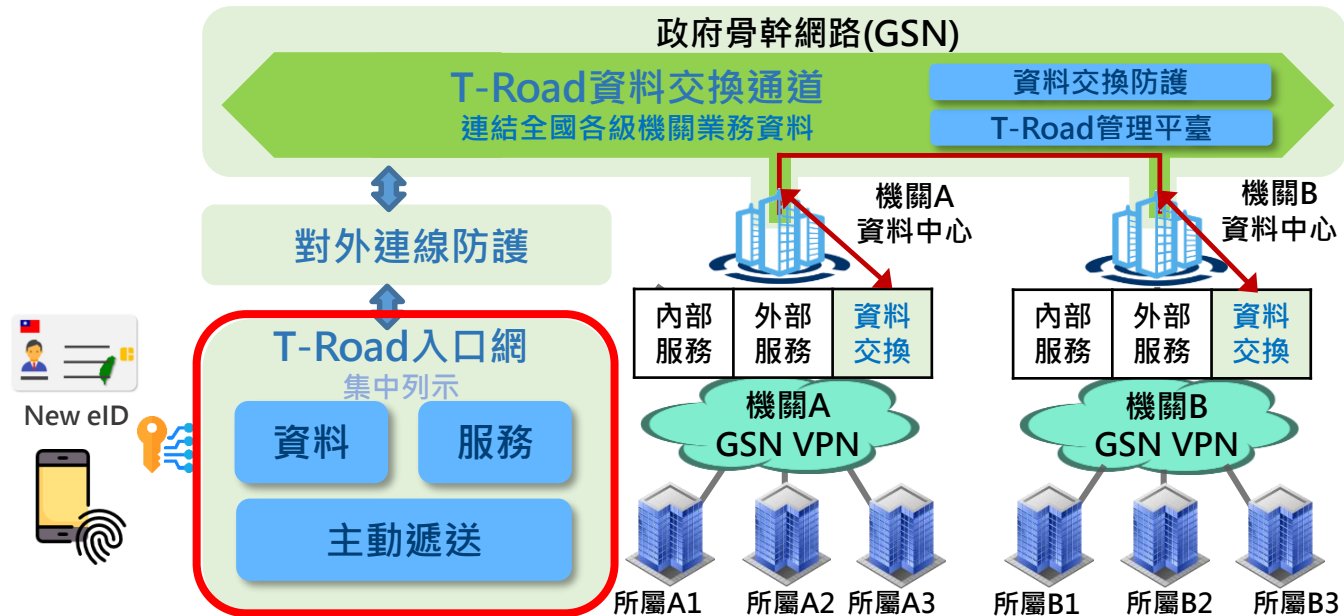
政府骨幹網路(GSN)

T-Road資料交換通道
連結全國各級機關業務資料

資料交換防護
T-Road管理平臺

機關A
資料中心

機關B
資料中心

對外連線防護

T-Road入口網
集中列示

資料
服務
主動遞送

New eID

內部服務
外部服務
資料交換

內部服務
外部服務
資料交換

機關A
GSN VPN

機關B
GSN VPN

所屬A1 所屬A2 所屬A3

所屬B1 所屬B2 所屬B3